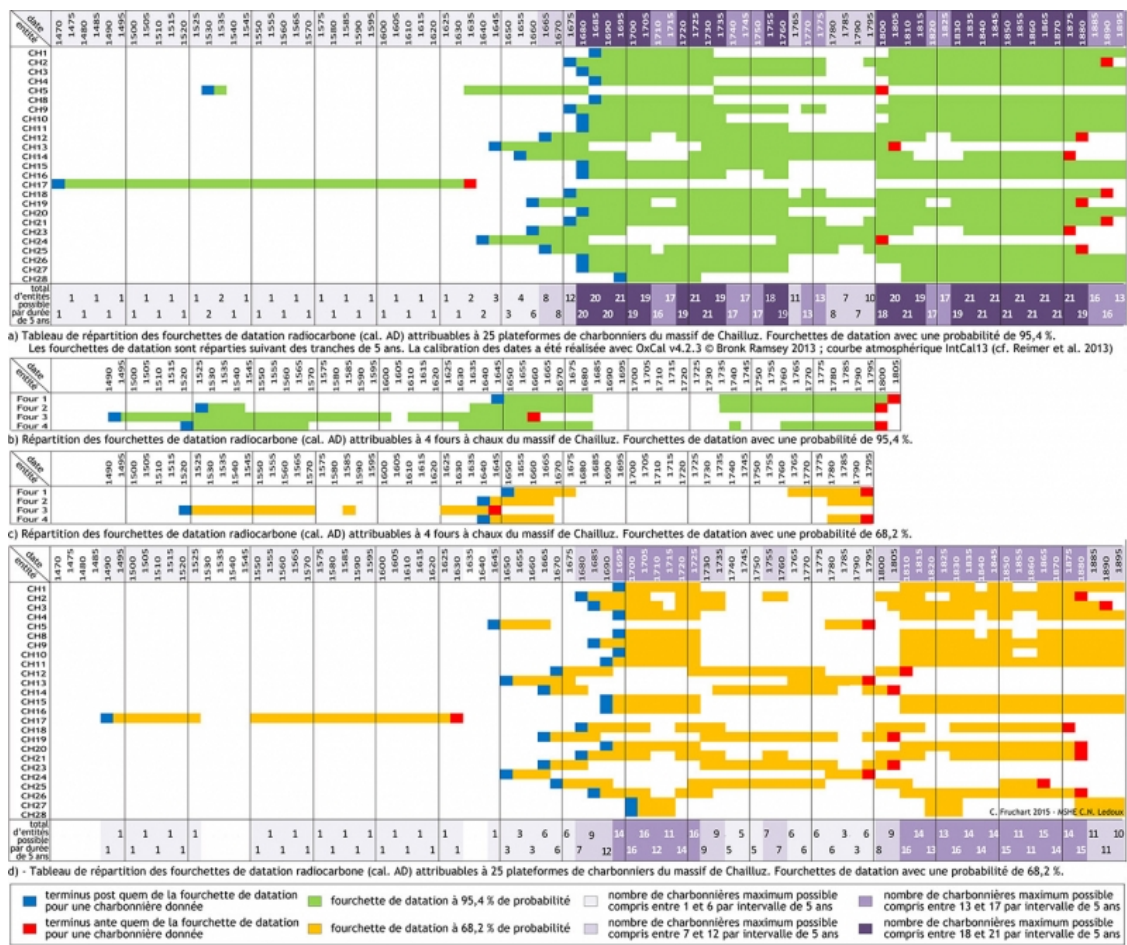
date / entité

1470 1475 1480 1485 1490 1495 1500 1505 1510 1515 1520 1525 1530 1535 1540 1545 1550 1555 1560 1565 1570 1575 1580 1585 1590 1595 1600 1605 1610 1615 1620 1625 1630 1635 1640 1645 1650 1655 1660 1665 1670 1675 1680 1685 1690 1695 1700 1705 1710 1715 1720 1725 1730 1735 1740 1745 1750 1755 1760 1765 1770 1775 1780 1785 1790 1795 1800 1805 1810 1815 1820 1825 1830 1835 1840 1845 1850 1855 1860 1865 1870 1875 1880 1885 1890 1895

CH1 CH2 CH3 CH4 CH5 CH8 CH9 CH10 CH11 CH12 CH13 CH14 CH15 CH16 CH17 CH18 CH19 CH20 CH21 CH23 CH24 CH25 CH26 CH27 CH28

total d'entités possible par durée de 5 ans
1 1 1 1 1 1 1 1 1 1 1 2 1 1 1 1 1 1 1 1 1 1 1 1 1 1 1 1 1 1 1 2 2 3 4 3 6 8 8 12 20 20 20 21 20 19 16 17 19 21 17 19 17 17 18 19 11 13 13 8 7 7 10 20 18 21 19 17 17 21 21 21 19 21 21 21 21 21 19 16 16 13

a) Tableau de répartition des fourchettes de datation radiocarbone (cal. AD) attribuables à 25 plateformes de charbonniers du massif de Chailluz. Fourchettes de datation avec une probabilité de 95,4 %.
Les fourchettes de datation sont réparties suivant des tranches de 5 ans. La calibration des dates a été réalisée avec OxCal v4.2.3 © Bronk Ramsey 2013 ; courbe atmosphérique IntCal13 (cf. Reimer et al. 2013)

date / entité
1490 1495 1500 1505 1510 1515 1520 1525 1530 1535 1540 1545 1550 1555 1560 1565 1570 1575 1580 1585 1590 1595 1600 1605 1610 1615 1620 1625 1630 1635 1640 1645 1650 1655 1660 1665 1670 1675 1680 1685 1690 1695 1700 1705 1710 1715 1720 1725 1730 1735 1740 1745 1750 1755 1760 1765 1770 1775 1780 1785 1790 1795 1800 1805
Four 1 Four 2 Four 3 Four 4

b) Répartition des fourchettes de datation radiocarbone (cal. AD) attribuables à 4 fours à chaux du massif de Chailluz. Fourchettes de datation avec une probabilité de 95,4 %.

date / entité
1490 1495 1500 1505 1510 1515 1520 1525 1530 1535 1540 1545 1550 1555 1560 1565 1570 1575 1580 1585 1590 1595 1600 1605 1610 1615 1620 1625 1630 1635 1640 1645 1650 1655 1660 1665 1670 1675 1680 1685 1690 1695 1700 1705 1710 1715 1720 1725 1730 1735 1740 1745 1750 1755 1760 1765 1770 1775 1780 1785 1790 1795
Four 1 Four 2 Four 3 Four 4

c) Répartition des fourchettes de datation radiocarbone (cal. AD) attribuables à 4 fours à chaux du massif de Chailluz. Fourchettes de datation avec une probabilité de 68,2 %.

date / entité
1470 1475 1480 1485 1490 1495 1500 1505 1510 1515 1520 1525 1530 1535 1540 1545 1550 1555 1560 1565 1570 1575 1580 1585 1590 1595 1600 1605 1610 1615 1620 1625 1630 1635 1640 1645 1650 1655 1660 1665 1670 1675 1680 1685 1690 1695 1700 1705 1710 1715 1720 1725 1730 1735 1740 1745 1750 1755 1760 1765 1770 1775 1780 1785 1790 1795 1800 1805 1810 1815 1820 1825 1830 1835 1840 1845 1850 1855 1860 1865 1870 1875 1880 1885 1890 1895

CH1 CH2 CH3 CH4 CH5 CH8 CH9 CH10 CH11 CH12 CH13 CH14 CH15 CH16 CH17 CH18 CH19 CH20 CH21 CH23 CH24 CH25 CH26 CH27 CH28

C. Fruchart 2015 - MSHE C.N. Ledoux

total d'entités possible par durée de 5 ans
1 1 1 1 1 1 1 1 1 1 1 1 1 1 1 1 1 1 1 1 1 1 1 1 1 1 1 3 3 3 6 6 8 6 7 9 12 14 14 16 16 11 12 14 16 14 9 9 5 5 7 5 7 6 6 6 3 3 6 6 9 8 14 16 13 13 14 16 14 14 11 15 15 11 14 15 14 15 11 11 10 11

d) - Tableau de répartition des fourchettes de datation radiocarbone (cal. AD) attribuables à 25 plateformes de charbonniers du massif de Chailluz. Fourchettes de datation avec une probabilité de 68,2 %.

terminus post quem de la fourchette de datation pour une charbonnière donnée
terminus ante quem de la fourchette de datation pour une charbonnière donnée
fourchette de datation à 95,4 % de probabilité
fourchette de datation à 68,2 % de probabilité
nombre de charbonnières maximum possible compris entre 1 et 6 par intervalle de 5 ans
nombre de charbonnières maximum possible compris entre 7 et 12 par intervalle de 5 ans
nombre de charbonnières maximum possible compris entre 13 et 17 par intervalle de 5 ans
nombre de charbonnières maximum possible compris entre 18 et 21 par intervalle de 5 ans